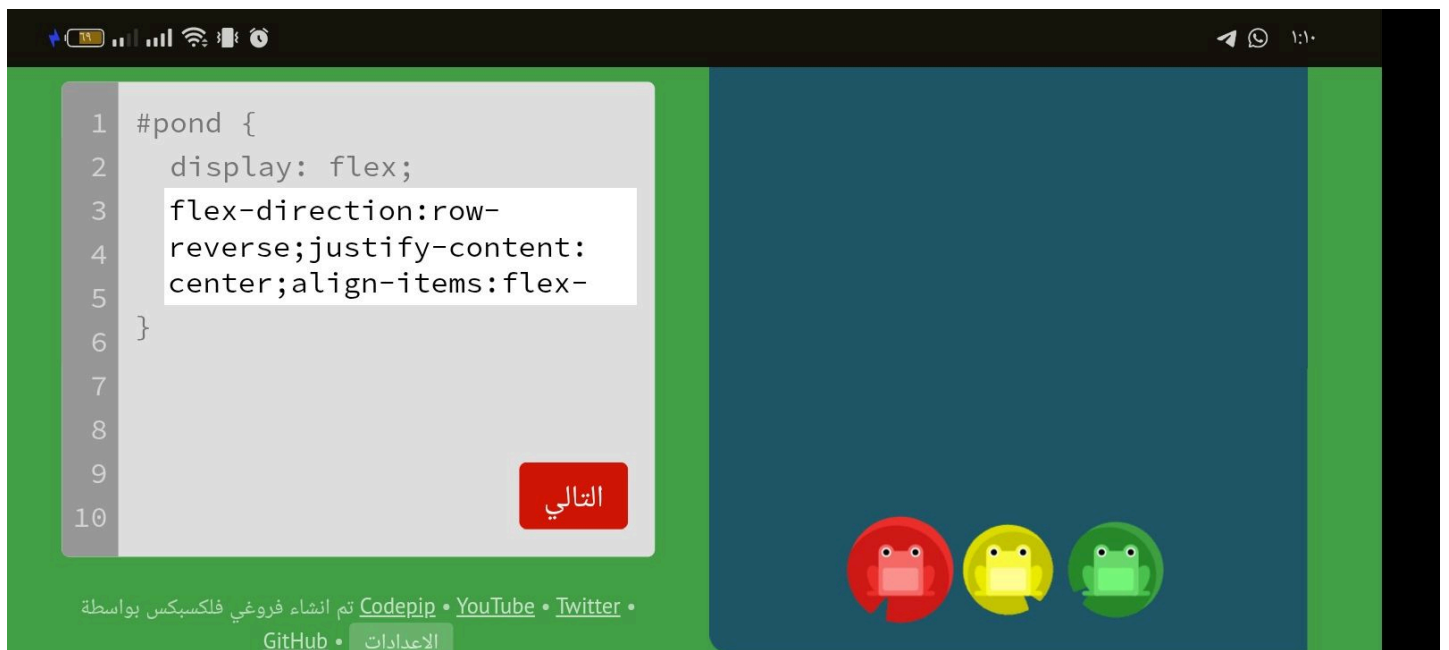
١٩

١:١٠

1
2
3
4
5
6
7
8
9
10

#pond {
display: flex;
flex-direction:row-reverse;justify-content:center;align-items:flex-
}

التالي

فروغي فلكسبكس تم انشاء بواسطة Codepip • YouTube • Twitter •
GitHub • الاعدادات